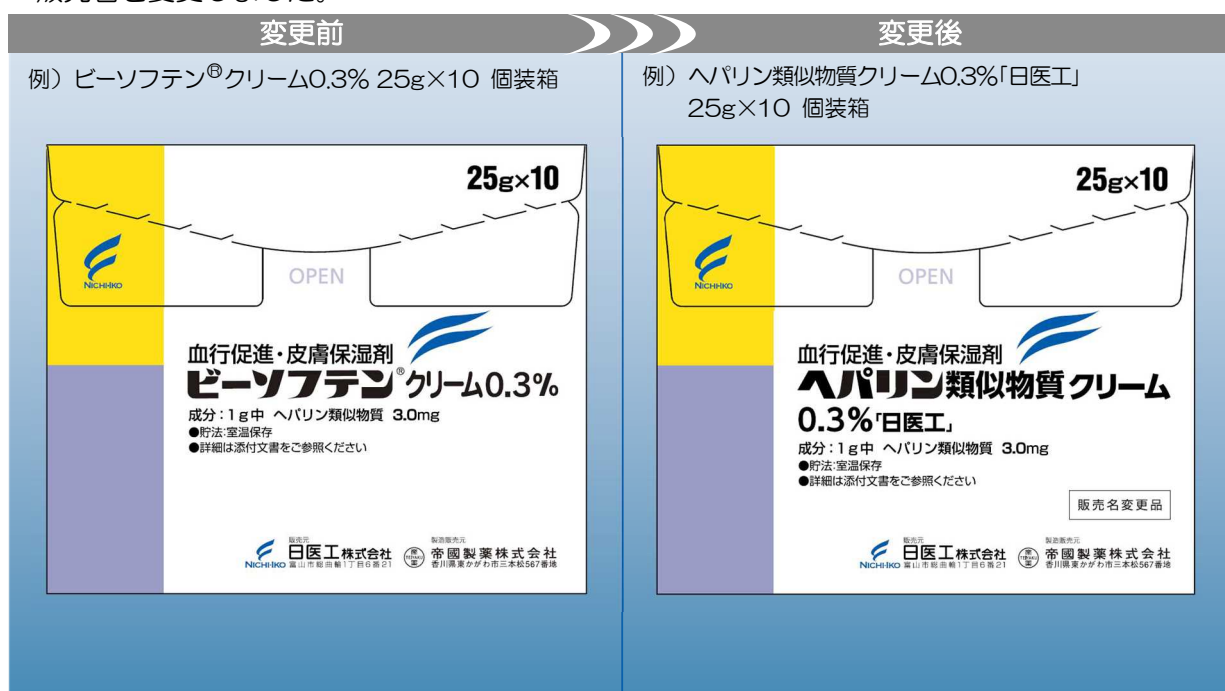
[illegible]

変更前

例）ビーソフテン®クリーム0.3% 25g×10 個装箱

25g×10

NICHIIKO

OPEN

血行促進・皮膚保湿剤
ビーソフテン®クリーム0.3%

成分：1g中 ヘパリン類似物質 3.0mg
●貯法：室温保存
●詳細は添付文書をご参照ください

販売元
NICHIIKO 日医工株式会社 富山市総曲輪1丁目6番21

製造販売元
帝國製薬株式会社 香川県東かがわ市三本松567番地

変更後

例）ヘパリン類似物質クリーム0.3%「日医工」 25g×10 個装箱

25g×10

NICHIIKO

OPEN

血行促進・皮膚保湿剤
ヘパリン類似物質クリーム 0.3%「日医工」

成分：1g中 ヘパリン類似物質 3.0mg
●貯法：室温保存
●詳細は添付文書をご参照ください

販売名変更品

販売元
NICHIIKO 日医工株式会社 富山市総曲輪1丁目6番21

製造販売元
帝國製薬株式会社 香川県東かがわ市三本松567番地